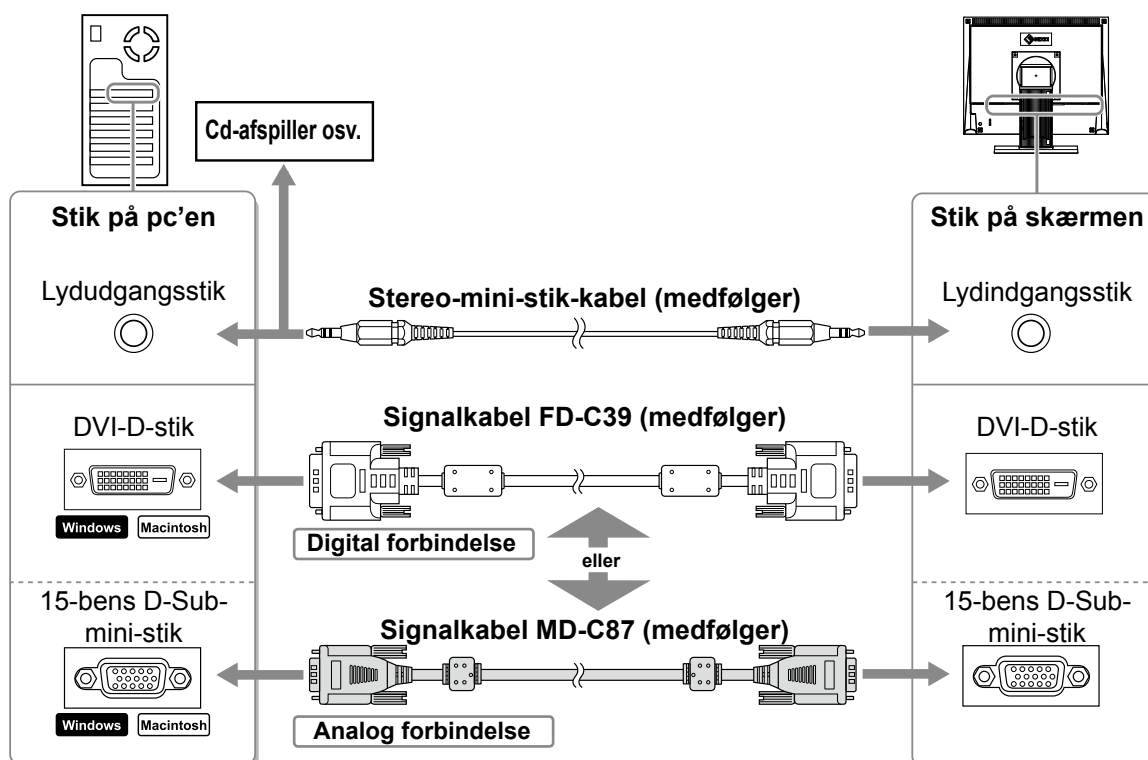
Cd-afspiller osv.

Stik på pc'en

Lydudgangsstik

DVI-D-stik

Windows Macintosh

15-bens D-Sub-mini-stik

Windows Macintosh

Stereo-mini-stik-kabel (medfølger)

Signalkabel FD-C39 (medfølger)

Digital forbindelse

eller

Signalkabel MD-C87 (medfølger)

Analog forbindelse

Stik på skærmen

Lydindgangsstik

DVI-D-stik

15-bens D-Sub-mini-stik